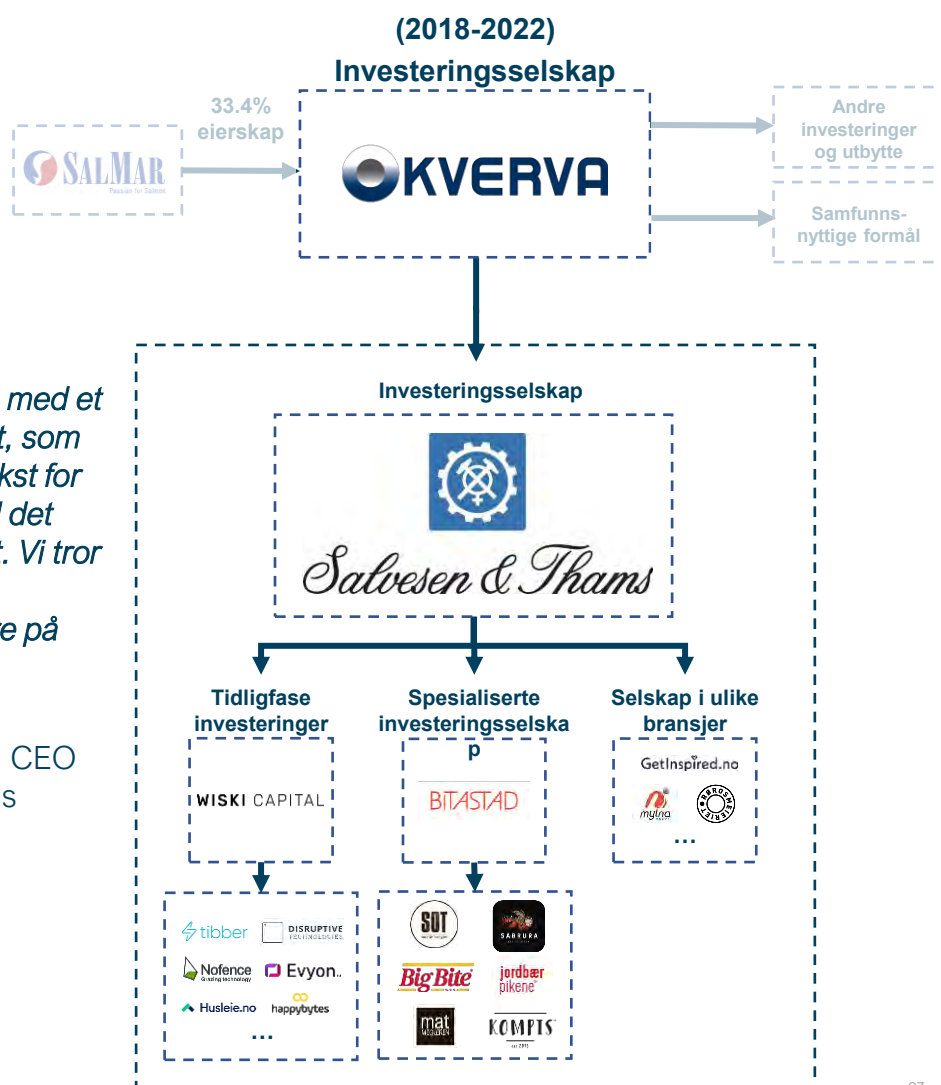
(2018-2022)
Investeringsselskap

33.4% eierskap

SALMAR
Passion for Salmon

KVERVA

Andre investeringer og utbytte

Samfunnsnyttige formål

med et
t, som
kst for
l det
t. Vi tror

e på

CEO
s

Investeringsselskap

Salvesen & Thams

Tidligfase investeringer

Spesialiserte investeringsselskap

Selskap i ulike bransjer

WISKI CAPITAL

BITASTAD

GetInspired.no

mylna

...

tibber

DISRUPTIVE TECHNOLOGIES

Nofence
Grazing technology

Evyon

Husleie.no

happybytes

...

SOT

SABRURA

Big Bite

jordbær pikene

mat

KOMPTS